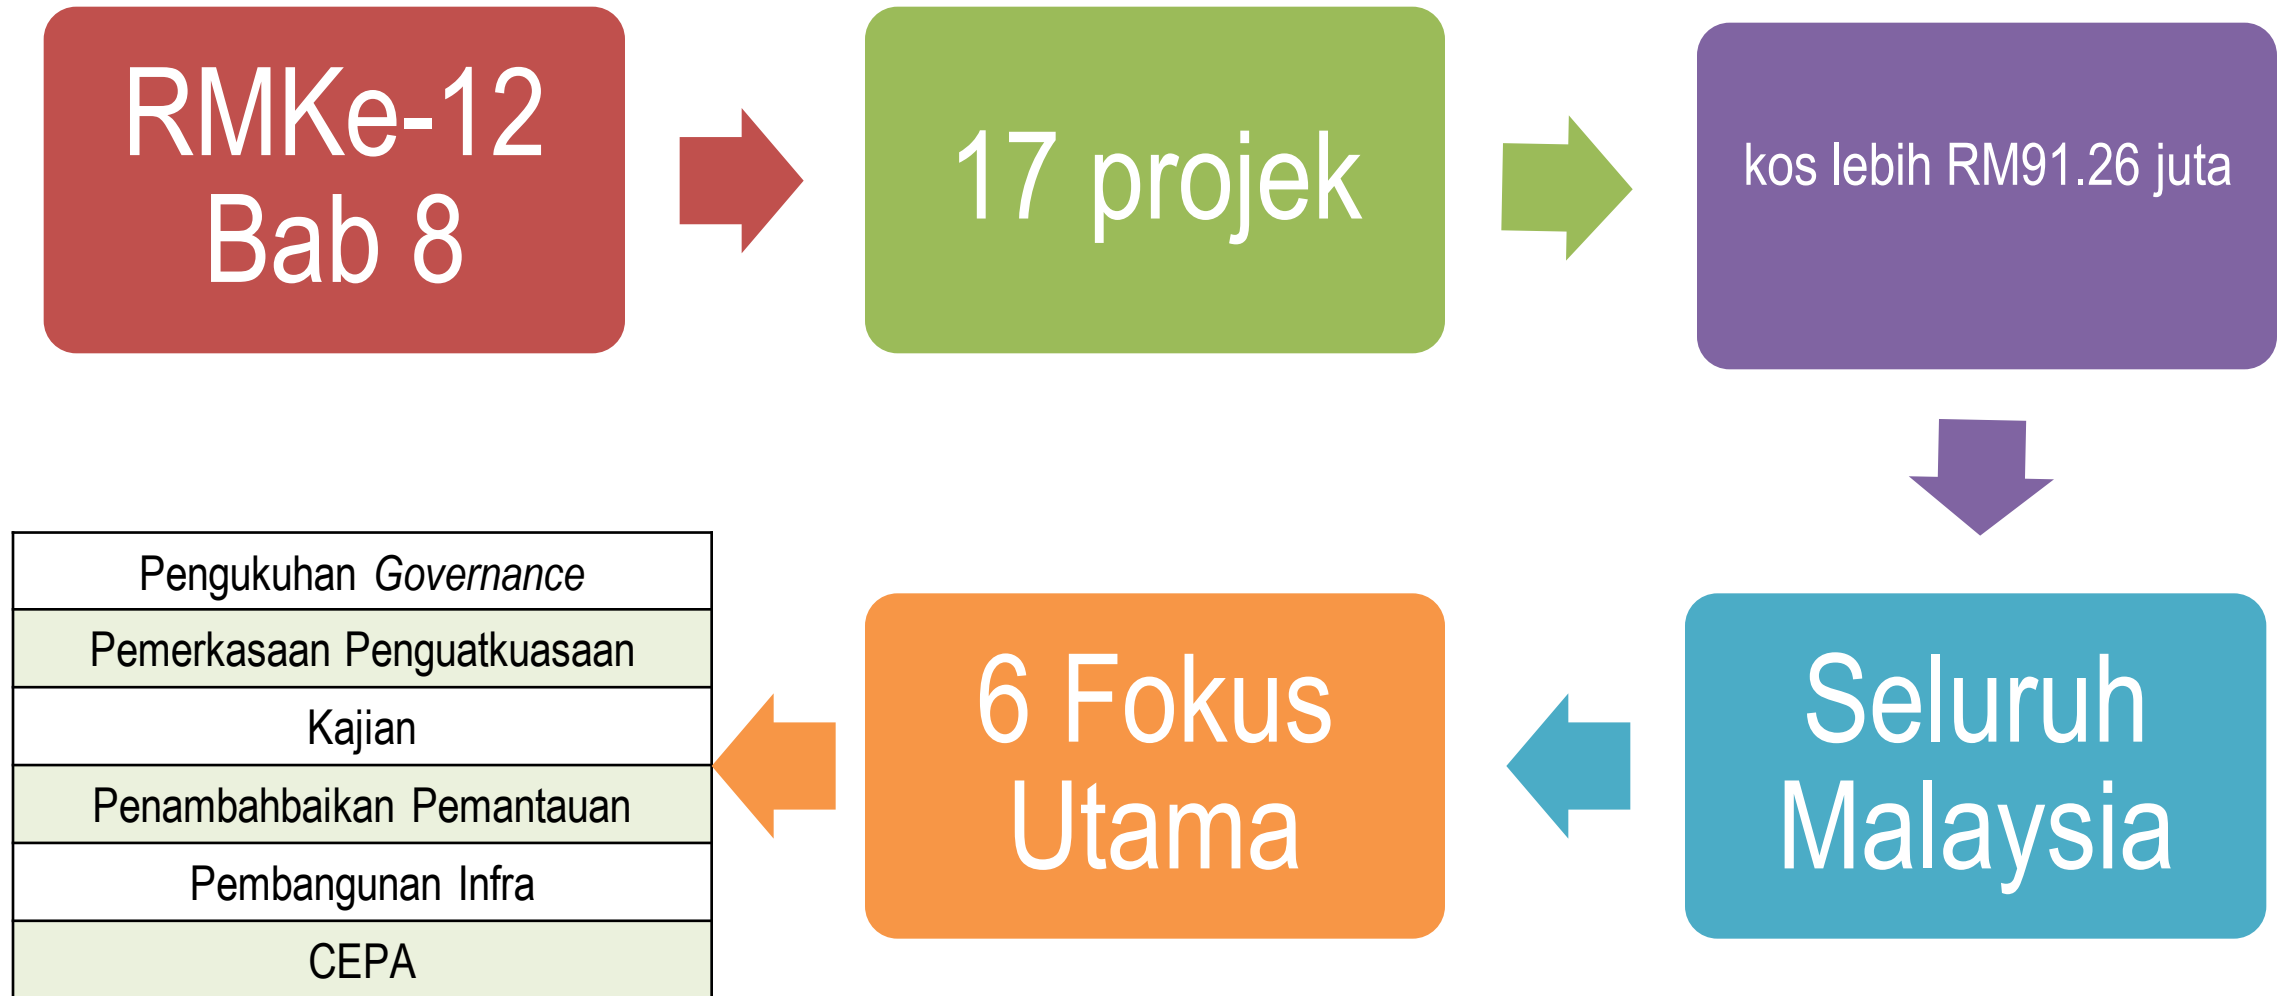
RMKe-12
Bab 8

17 projek

kos lebih RM91.26 juta

Seluruh Malaysia

6 Fokus Utama

| Pengukuhan *Governance* |
|---|
| Pemerkasaan Penguatkuasaan |
| Kajian |
| Penambahbaikan Pemantauan |
| Pembangunan Infra |
| CEPA |